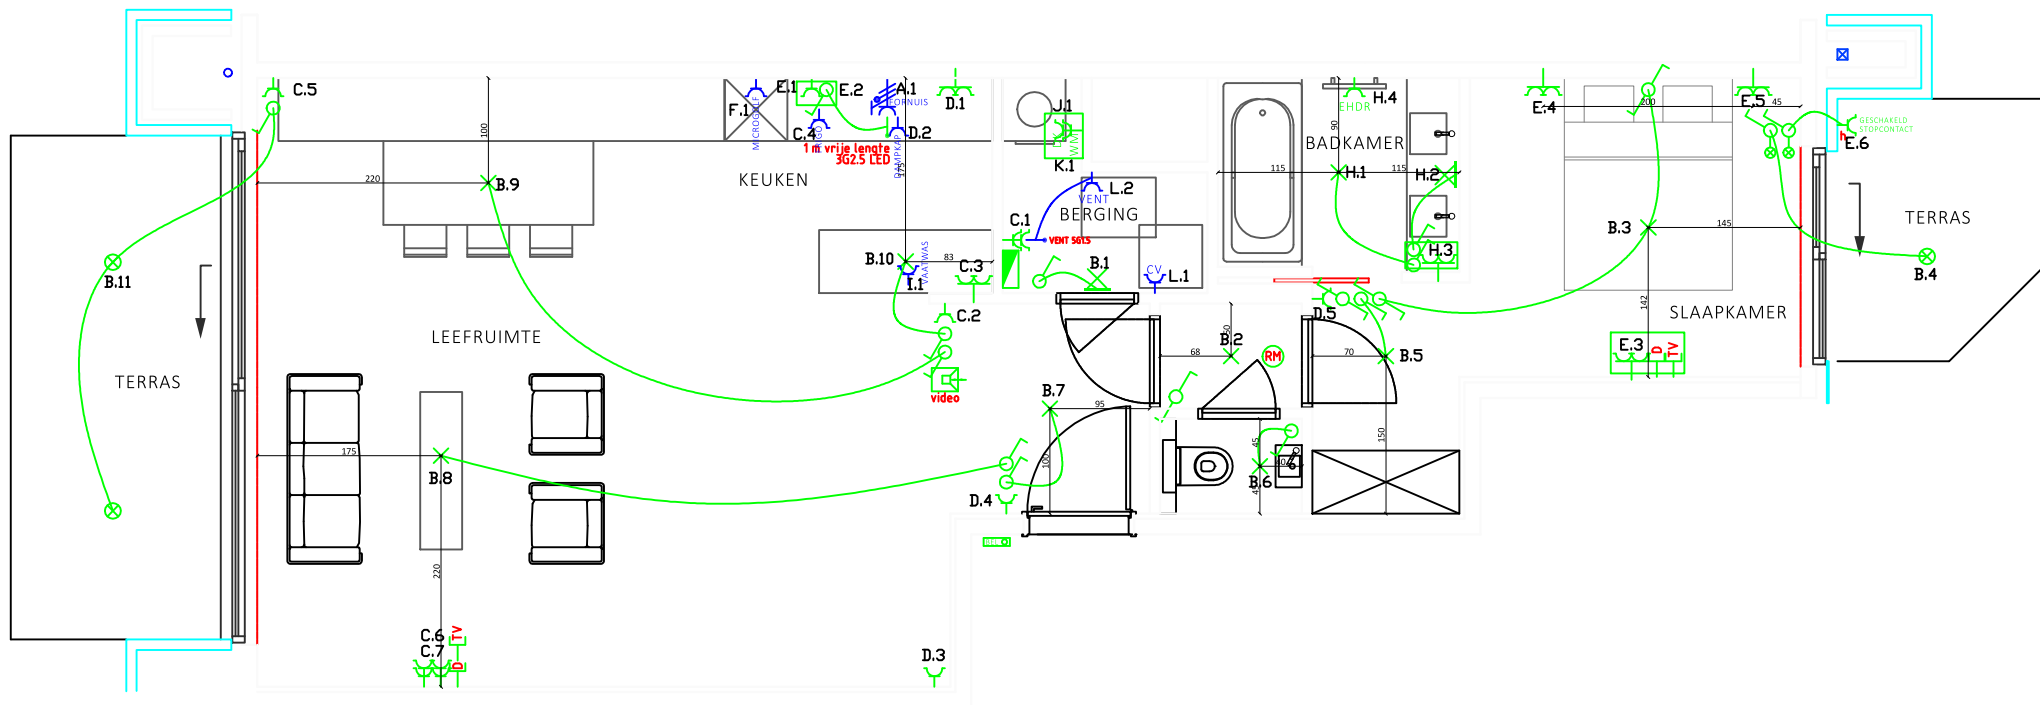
C.5

TERRAS

B.11

220

B.9

100

LEEFRUIMTE

F.1

MICROGOLF

E.1

E.2

A.1

FORNUIS

D.1

C.4

D.2

1 m vrije lengte

3G2.5 LED

KEUKEN

DAMPKAP

175

B.10

83

VAATWAS

L.1

C.3

C.2

video

175

B.8

220

C.6

C.7

TV

D

D.3

J.1

K.1

WM

L.2

VENT

BERGING

C.1

VENT 5G1.5

B.1

CV

L.1

B.7

95

100

D.4

68

B.2

50

RM

45

45

B.6

40

BADKAMER

90

115

H.1

115

H.2

H.3

EHDR

H.4

D.5

70

B.5

150

E.4

200

E.5

45

GESCHAKELD STOPCONTACT

E.6

B.3

145

142

SLAAPKAMER

E.3

D

TV

TERRAS

B.4